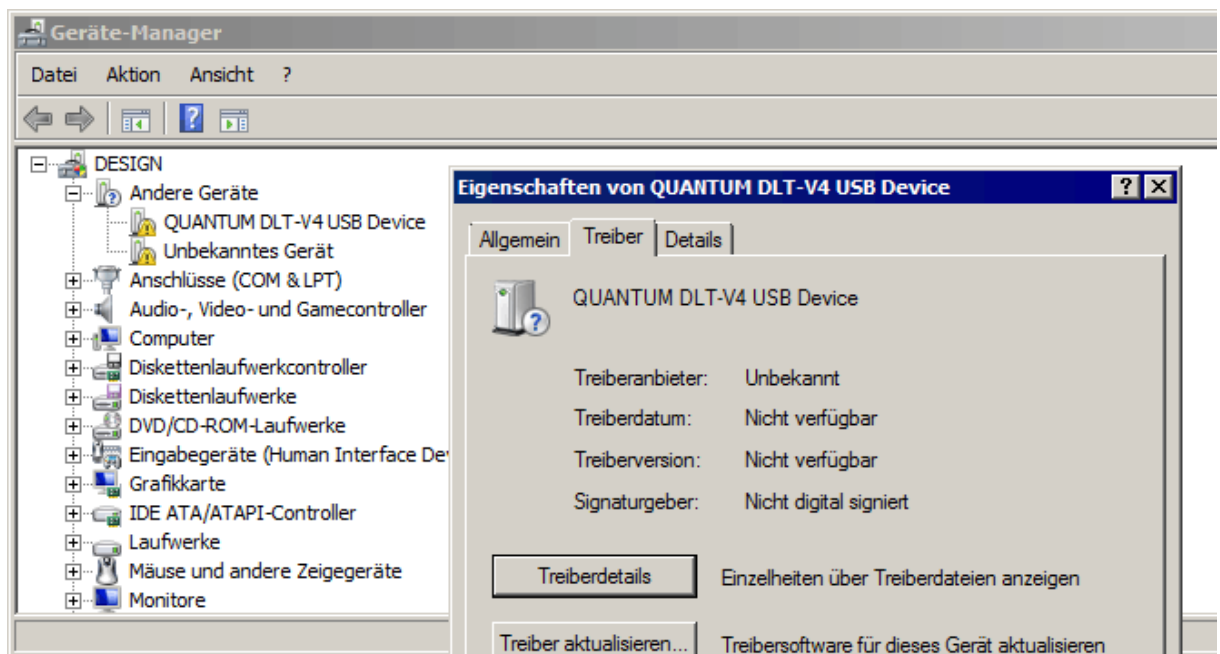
Geräte-Manager

Datei Aktion Ansicht ?

DESIGN
Andere Geräte
QUANTUM DLT-V4 USB Device
Unbekanntes Gerät
Anschlüsse (COM & LPT)
Audio-, Video- und Gamecontroller
Computer
Diskettenlaufwerkcontroller
Diskettenlaufwerke
DVD/CD-ROM-Laufwerke
Eingabegeräte (Human Interface De
Grafikkarte
IDE ATA/ATAPI-Controller
Laufwerke
Mäuse und andere Zeigegeräte
Monitore

Eigenschaften von QUANTUM DLT-V4 USB Device
?
Allgemein Treiber Details

QUANTUM DLT-V4 USB Device

Treiberanbieter: Unbekannt
Treiberdatum: Nicht verfügbar
Treiberversion: Nicht verfügbar
Signaturgeber: Nicht digital signiert

Treiberdetails Einzelheiten über Treiberdateien anzeigen

Treiber aktualisieren... Treibersoftware für dieses Gerät aktualisieren